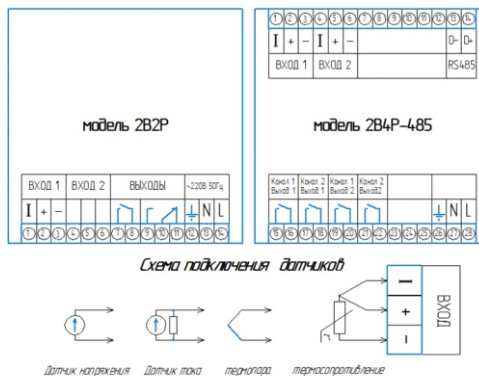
модель 2В2Р

| ВХОД 1 | | | ВХОД 2 | | | ВЫХОДЫ | | | | | ~220В 50Гц | | |
|---|---|---|---|---|---|---|---|---|---|---|---|---|---|
| I | + | – | | | | | | | | | | N | L |
| 1 | 2 | 3 | 4 | 5 | 6 | 7 | 8 | 9 | 10 | 11 | 12 | 13 | 14 |

| 1 | 2 | 3 | 4 | 5 | 6 | 7 | 8 | 9 | 10 | 11 | 12 | 13 | 14 |
|---|---|---|---|---|---|---|---|---|---|---|---|---|---|
| I | + | – | I | + | – | | | | | | | D– | D+ |
| ВХОД 1 | | | ВХОД 2 | | | | | | | | | RS485 | |

модель 2В4Р-485

| Канал 1 Выход 1 | Канал 2 Выход 1 | Канал 1 Выход 2 | Канал 2 Выход2 | | | | | |
|---|---|---|---|---|---|---|---|---|
| | | | | | | | N | L |
| 15 16 | 17 18 | 19 20 | 21 22 | 23 | 24 | 25 26 | 27 | 28 |

Схема подключения датчиков

I
+
–
ВХОД

Датчик напряжения Датчик тока термопара термосопротивление